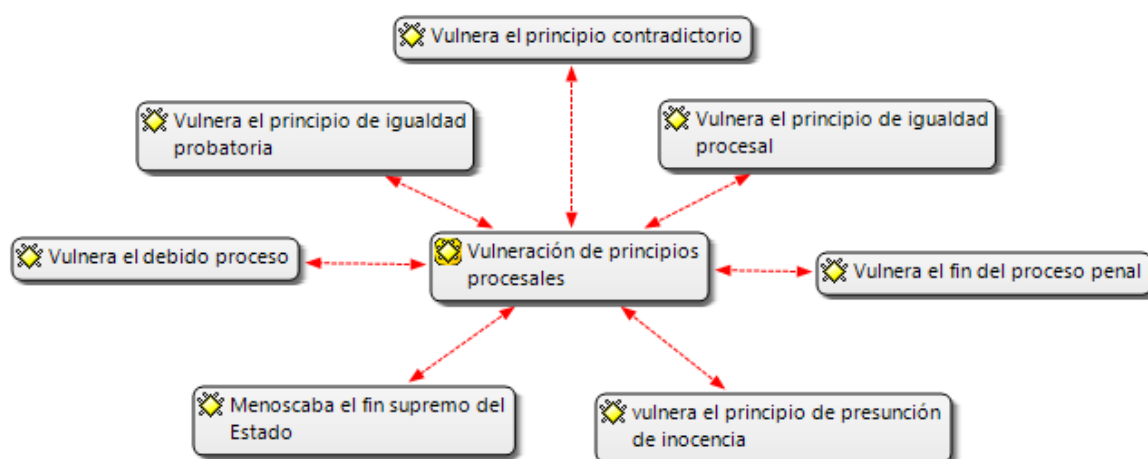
Vulnera el principio contradictorio

Vulnera el principio de igualdad probatoria

Vulnera el principio de igualdad procesal

Vulnera el debido proceso

Vulneración de principios procesales

Vulnera el fin del proceso penal

Menoscaba el fin supremo del Estado

vulnera el principio de presunción de inocencia